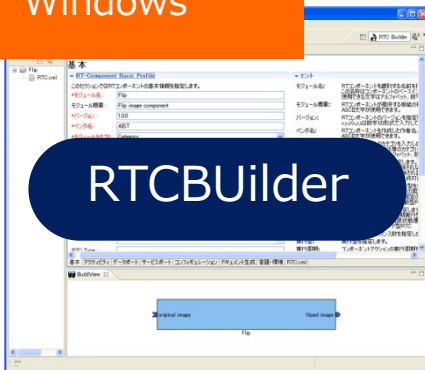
Windows

RTC Builder

Flip
RTC.xml

基本

▼RT-Component Basic Profile
このセクションではRTコンポーネントの基本情報を指定します。
*モジュール名: Flip
モジュール概要: Flip image component
*バージョン: 1.0.0
*ベンダ名: AIST
*モジュールカテゴリ: Category

▼ヒント
モジュール名:
モジュール概要:
バージョン:
ベンダ名:

RTCBUilder

基本 アクティビティ データポート サービスポート コンフィギュレーション ドキュメント生成 言語・環境 RTC.xml

BuildView

originalImage
flippedImage
Flip